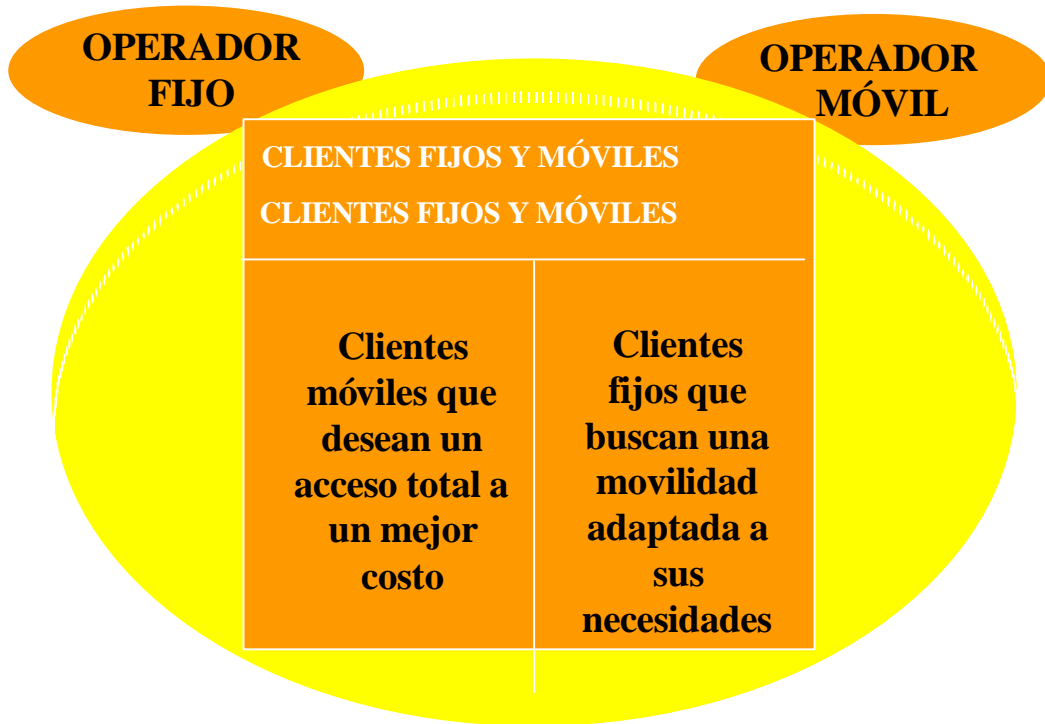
OPERADOR FIJO

OPERADOR MÓVIL

CLIENTES FIJOS Y MÓVILES

CLIENTES FIJOS Y MÓVILES

Clientes móviles que desean un acceso total a un mejor costo

Clientes fijos que buscan una movilidad adaptada a sus necesidades